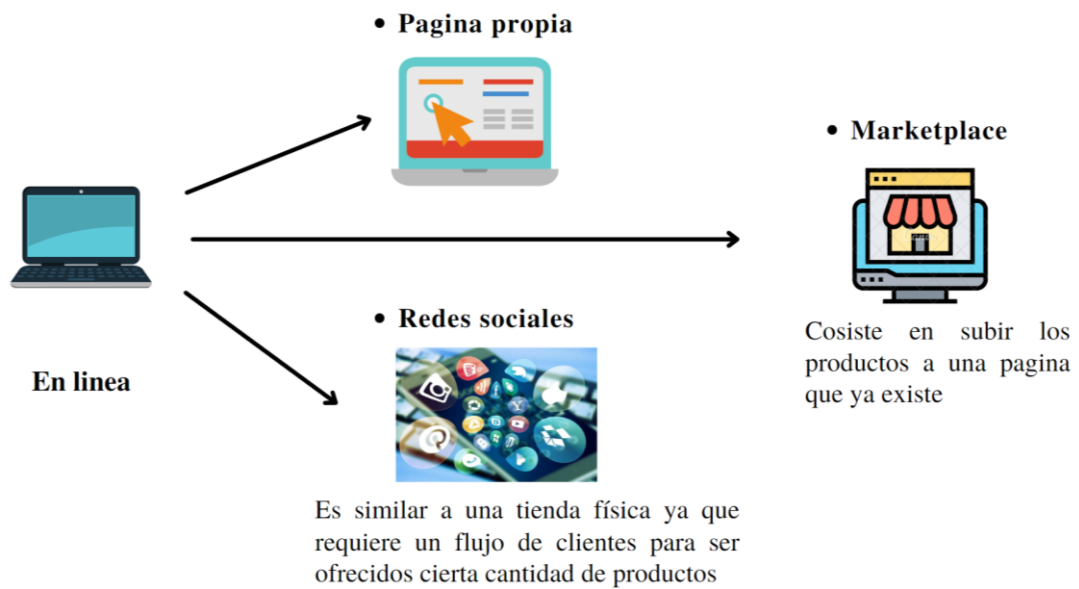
• Pagina propia

• Marketplace

Cosiste en subir los productos a una pagina que ya existe

En linea

• Redes sociales

Es similar a una tienda física ya que requiere un flujo de clientes para ser ofrecidos cierta cantidad de productos